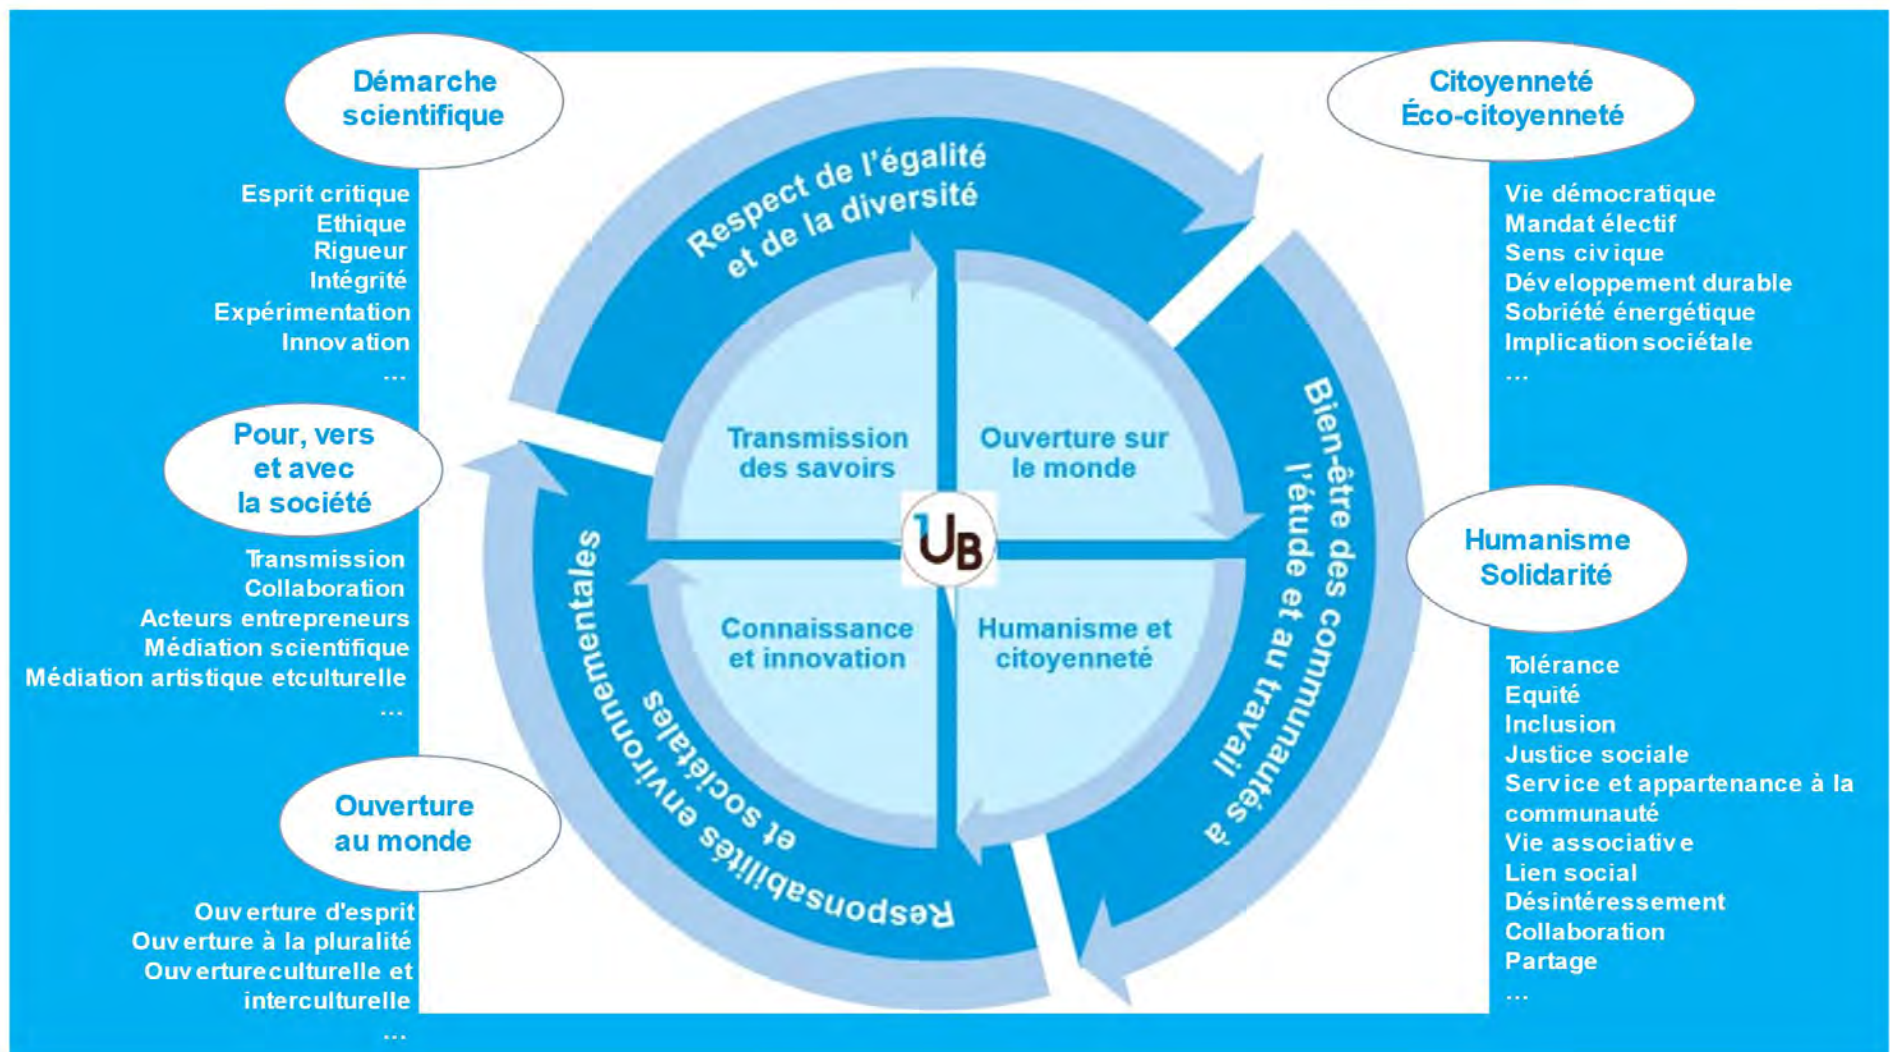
Démarche scientifique

Esprit critique
Ethique
Rigueur
Intégrité
Expérimentation
Innovation
...

Pour, vers et avec la société

Transmission
Collaboration
Acteurs entrepreneurs
Médiation scientifique
Médiation artistique etculturelle
...

Ouverture au monde

Ouverture d'esprit
Ouverture à la pluralité
Ouvertureculturelle et interculturelle
...

Respect de l'égalité et de la diversité

Bien-être des communautés à l'étude et au travail

Responsabilités environnementales et sociétales

Transmission des savoirs

Ouverture sur le monde

Connaissance et innovation

Humanisme et citoyenneté

UB

Citoyenneté Éco-citoyenneté

Vie démocratique
Mandat électif
Sens civique
Développement durable
Sobriété énergétique
Implication sociétale
...

Humanisme Solidarité

Tolérance
Equité
Inclusion
Justice sociale
Service et appartenance à la communauté
Vie associative
Lien social
Désintéressement
Collaboration
Partage
...